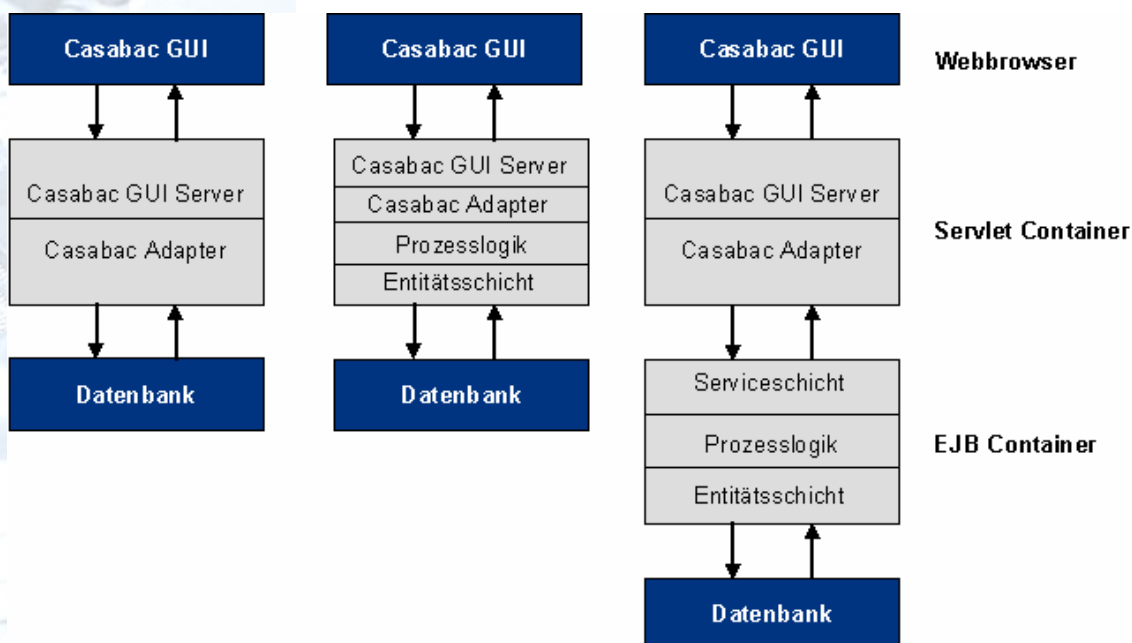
Casabac GUI

Casabac GUI Server

Casabac Adapter

Datenbank

Casabac GUI

Casabac GUI Server

Casabac Adapter

Prozesslogik

Entitätsschicht

Datenbank

Casabac GUI

Casabac GUI Server

Casabac Adapter

Serviceschicht

Prozesslogik

Entitätsschicht

Datenbank

Webbrowser

Servlet Container

EJB Container